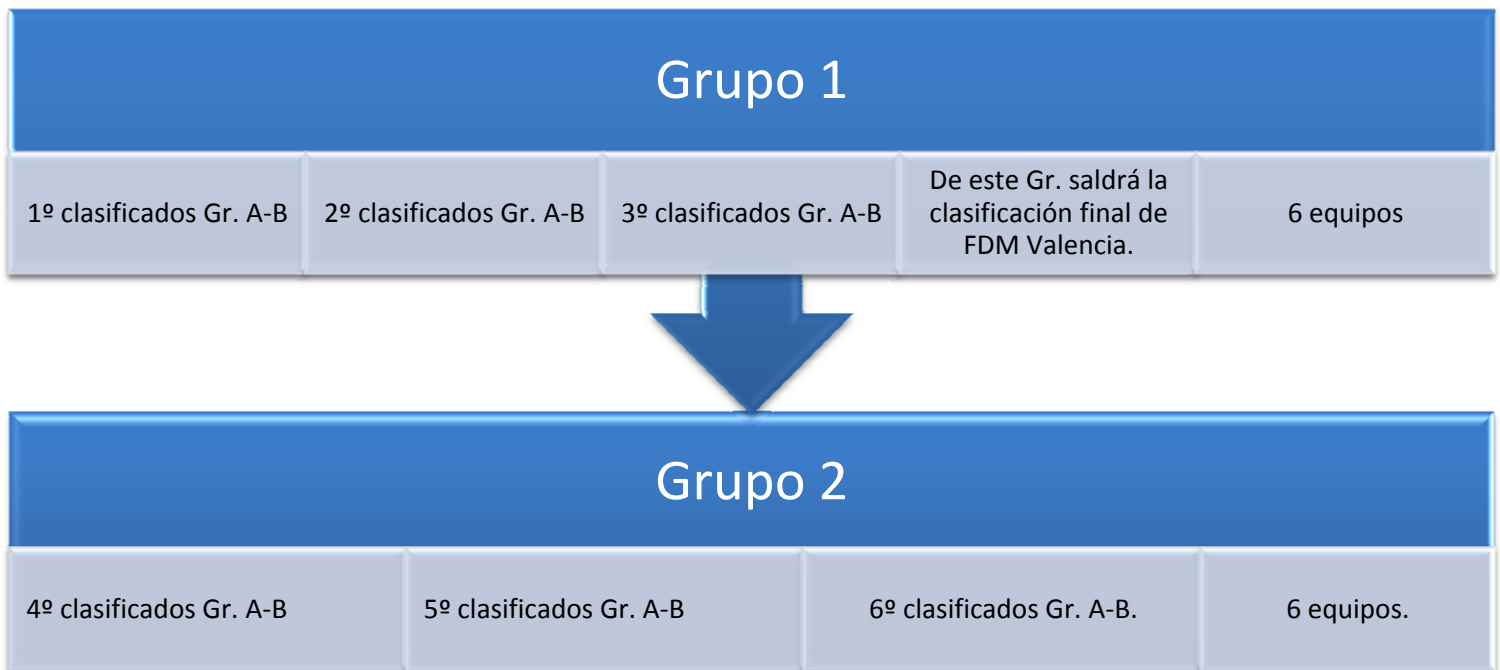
Grupo 1

1º clasificados Gr. A-B

2º clasificados Gr. A-B

3º clasificados Gr. A-B

De este Gr. saldrá la clasificación final de FDM Valencia.

6 equipos

Grupo 2

4º clasificados Gr. A-B

5º clasificados Gr. A-B

6º clasificados Gr. A-B.

6 equipos.